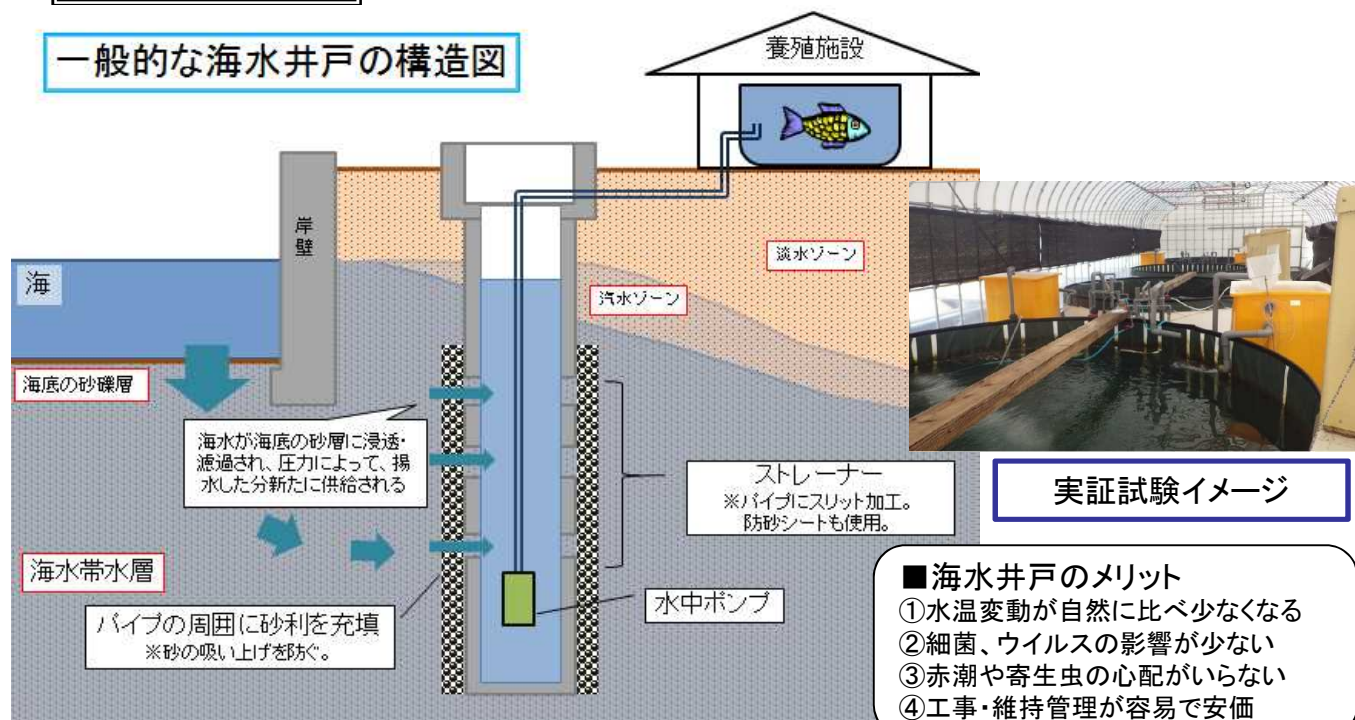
一般的な海水井戸の構造図

養殖施設

岸壁

海

淡水ゾーン

汽水ゾーン

海底の砂礫層

海水が海底の砂層に浸透・濾過され、圧力によって、揚水した分新たに供給される

ストレーナー
※パイプにスリット加工。
防砂シートも使用。

実証試験イメージ

海水帯水層

パイプの周囲に砂利を充填
※砂の吸い上げを防ぐ。

水中ポンプ

■海水井戸のメリット
①水温変動が自然に比べ少なくなる
②細菌、ウイルスの影響が少ない
③赤潮や寄生虫の心配がいらない
④工事・維持管理が容易で安価